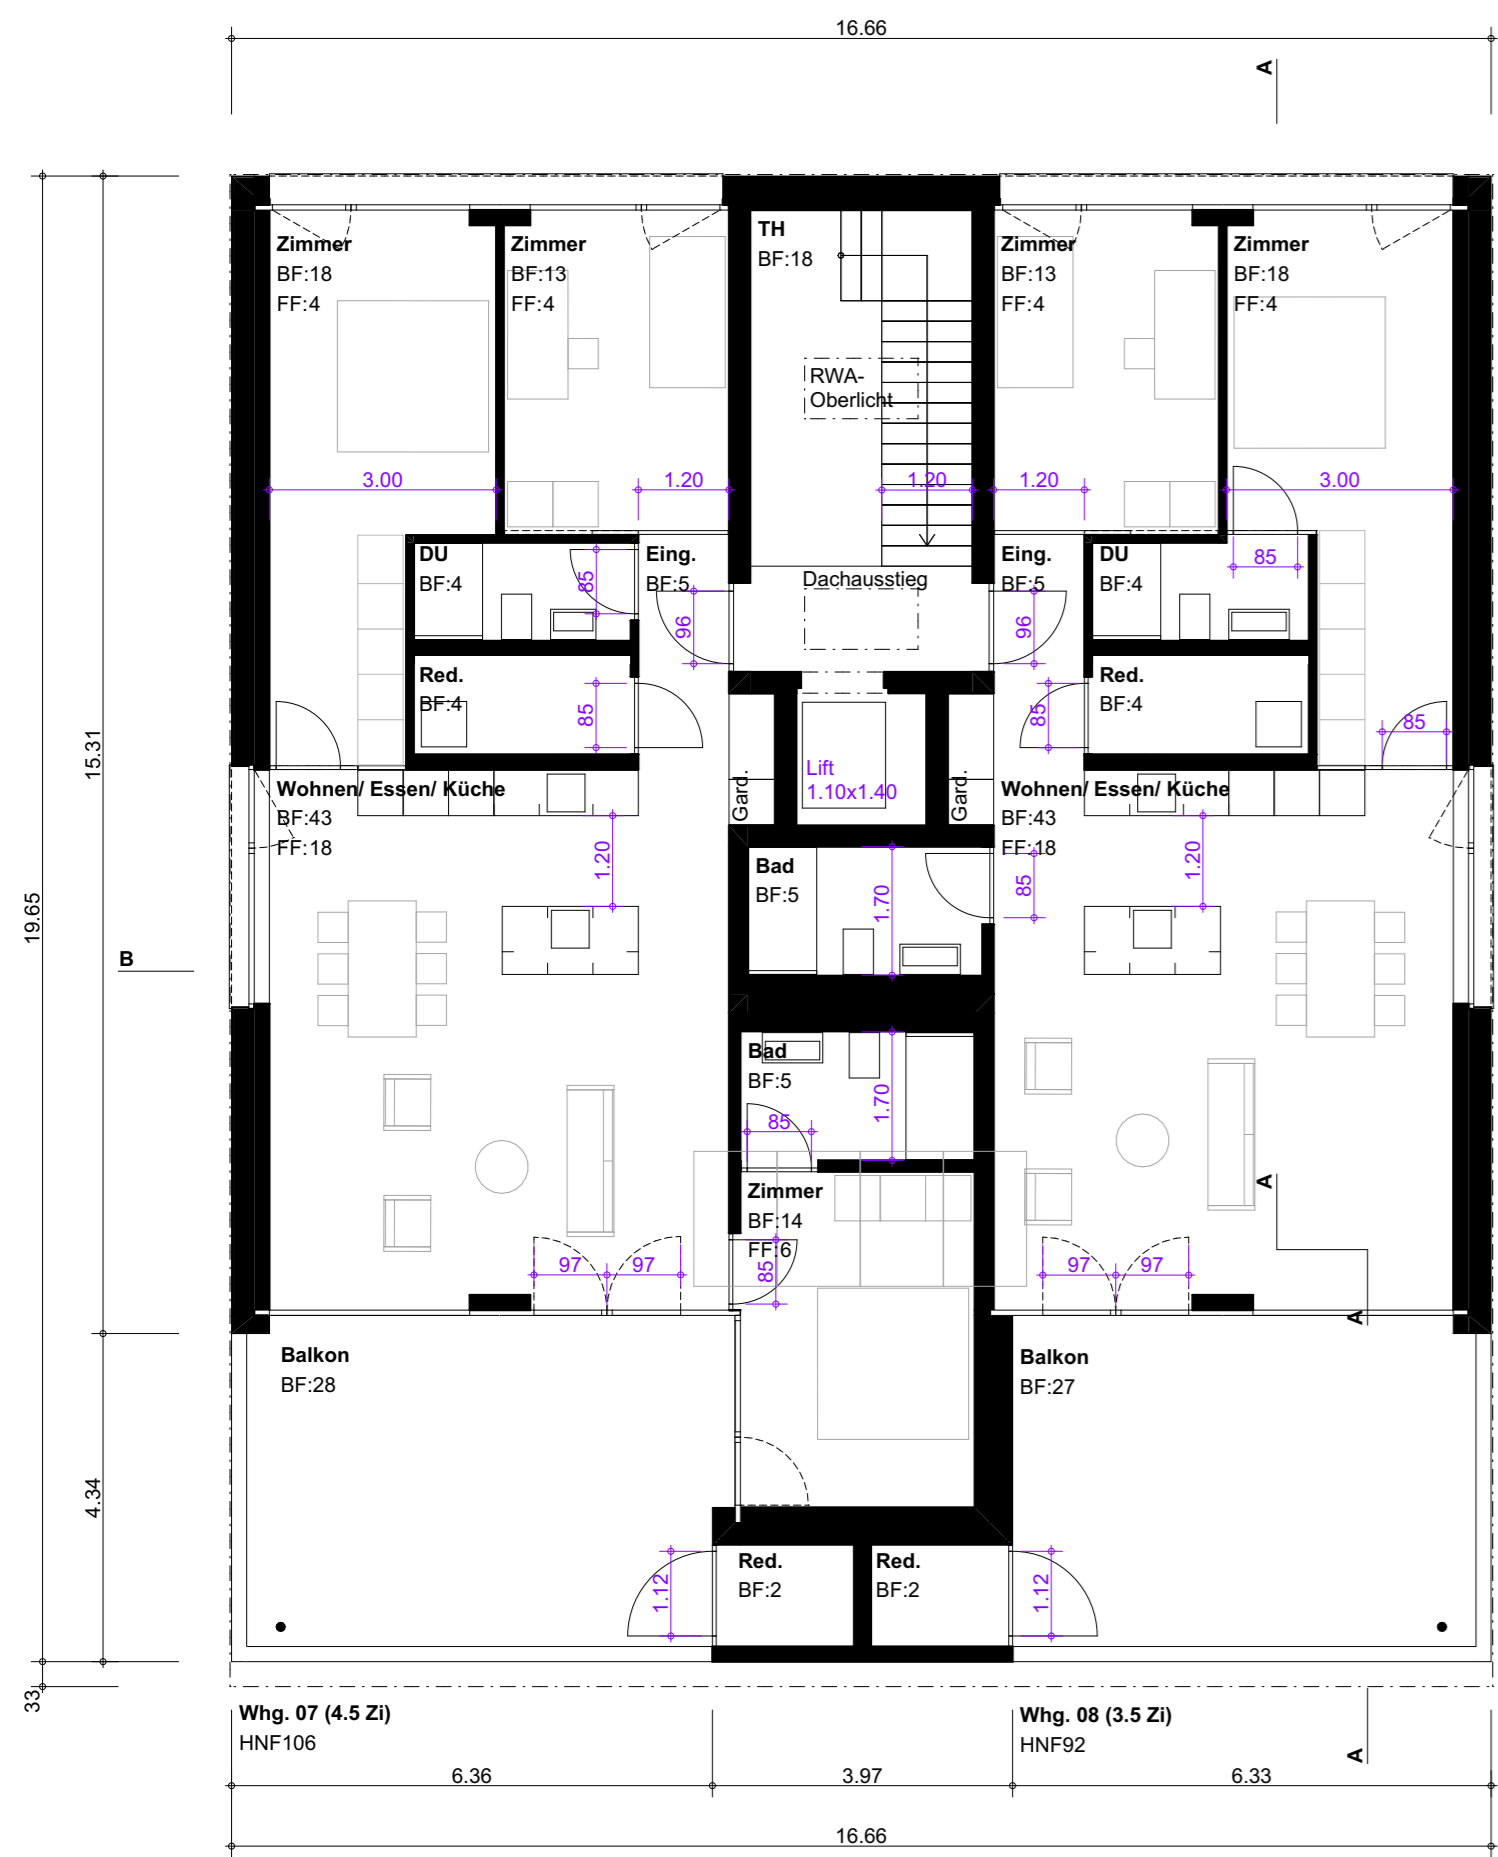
16.66

A

Zimmer
BF:18
FF:4

Zimmer
BF:13
FF:4

TH
BF:18

Zimmer
BF:13
FF:4

Zimmer
BF:18
FF:4

RWA-
Oberlicht

3.00
1.20
1.20
1.20
3.00

DU
BF:4

Eing.
BF:5

Dachausstieg

Eing.
BF:5

DU
BF:4

85
85
96
96

Red.
BF:4

Red.
BF:4

85
85
85

15.31

Gard.
Lift
1.10x1.40
Gard.

Wohnen/ Essen/ Küche
BF:43
FF:18

Wohnen/ Essen/ Küche
BF:43
FF:18

1.20
1.20
85

19.65

B

Bad
BF:5
1.70

Bad
BF:5
1.70
85

A

Zimmer
BF:14
FF:6
85

97
97
97
97

A

Balkon
BF:28

Balkon
BF:27

4.34

Red.
BF:2

Red.
BF:2

1.12
1.12

33

Whg. 07 (4.5 Zi)
HNF106

Whg. 08 (3.5 Zi)
HNF92

A

6.36
3.97
6.33

16.66